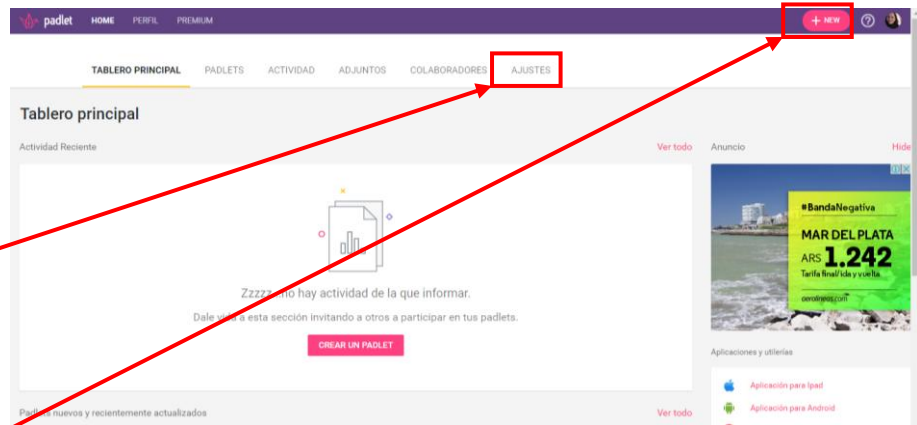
padlet HOME PERFIL PREMIUM

+ NEW

TABLERO PRINCIPAL PADLETS ACTIVIDAD ADJUNTOS COLABORADORES AJUSTES

Tablero principal

Actividad Reciente

Ver todo

Zzzzz... no hay actividad de la que informar.

Dale vida a esta sección invitando a otros a participar en tus padlets.

CREAR UN PADLET

Padlets nuevos y recientemente actualizados

Ver todo

Anuncio

Hide

#BandaNegativa

MAR DEL PLATA

ARS 1.242

Tarifa final ida y vuelta.

aerolineas.com

Aplicaciones y utilerías

Aplicación para Ipad

Aplicación para Android